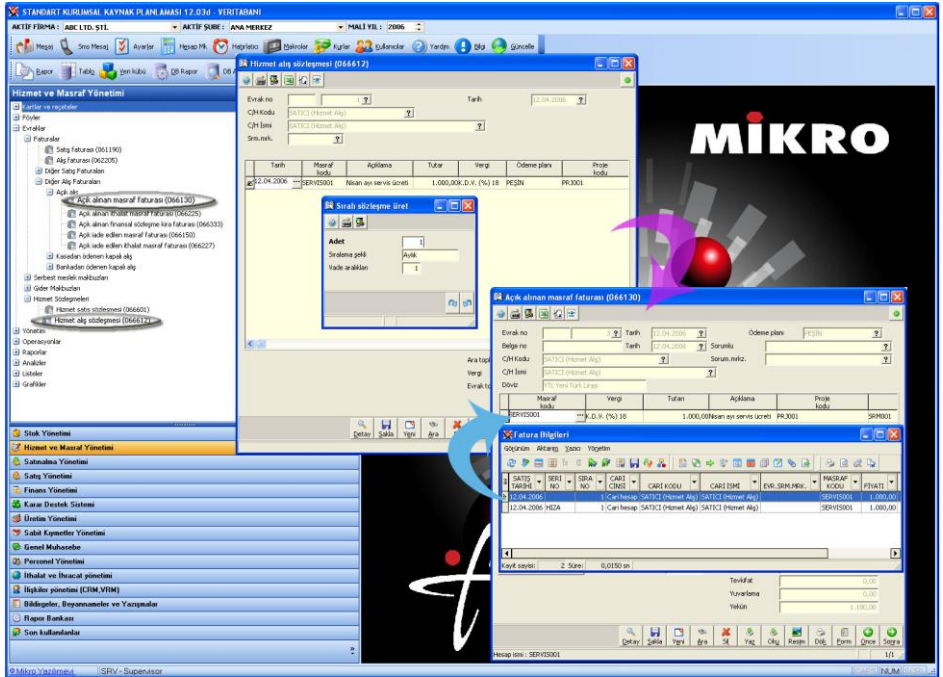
STANDART KURUMSAL KAYNAK PLANLAMASI 12.03d - VERITABANI

AKTİF FİRMA : ABC LTD. ŞTİ.   AKTİF ŞUBE : ANA MERKEZ   MALİ YIL : 2006

Mesaj  Sms Mesaj  Ayarlar  Hesap Mk.  Hatırlatıcı  Makrolar  Kurlar  Kullanıcılar  Yardım  Bilgi  Güncelle

Rapor  Tablo  Veri küpü  DB Rapor  DB A

Hizmet ve Masraf Yönetimi

Kartlar ve reçeteler
Föyler
Evraklar
Faturalar
Satış Faturası (061190)
Alış Faturası (062205)
Diğer Satış Faturaları
Diğer Alış Faturaları
Açık alış
Açık alınan masraf faturası (066130)
Açık alınan ithalat masraf faturası (066225)
Açık alınan finansal sözleşme kira faturası (066333)
Açık iade edilen masraf faturası (066150)
Açık iade edilen ithalat masraf faturası (066227)
Kasadan ödenen kapalı alış
Bankadan ödenen kapalı alış
Serbest meslek makbuzları
Gider Makbuzları
Hizmet Sözleşmeleri
Hizmet satış sözleşmesi (066601)
Hizmet alış sözleşmesi (066612)
Yönetim
Operasyonlar
Raporlar
Analizler
Listeler
Grafikler

Stok Yönetimi
Hizmet ve Masraf Yönetimi
Satınalma Yönetimi
Satış Yönetimi
Finans Yönetimi
Karar Destek Sistemi
Üretim Yönetimi
Sabit Kıymetler Yönetimi
Genel Muhasebe
Personel Yönetimi
İthalat ve İhracat yönetimi
İlişkiler yönetimi (CRM,VRM)
Bildirgeler, Beyannameler ve Yazışmalar
Rapor Bankası
Son kullanılanlar

Hizmet alış sözleşmesi (066612)

Evrak no  1  Tarih 12.04.2006
C/H Kodu SATICI (Hizmet Alış)
C/H İsmi SATICI (Hizmet Alış)
Srm.mrk.

| Tarih | Masraf kodu | Açıklama | Tutar | Vergi | Ödeme planı | Proje kodu |
|---|---|---|---|---|---|---|
| 12.04.2006 | SERVIS001 | Nisan ayı servis ücreti | 1.000,00 | K.D.V. (%) 18 | PEŞİN | PRJ001 |

Sıralı sözleşme üret
Adet 1
Sıralama şekli Aylık
Vade aralıkları 1

Ara top
Vergi
Evrak to

Detay  Sakla  Yeni  Ara

MİKRO

Açık alınan masraf faturası (066130)

Evrak no 1  Tarih 12.04.2006  Ödeme planı PEŞİN
Belge no  Tarih 12.04.2006  Sorumlu
C/H Kodu SATICI (Hizmet Alış)  Sorum.mrkz.
C/H İsmi SATICI (Hizmet Alış)
Döviz YTL Yeni Türk Lirası

| Masraf kodu | Vergi | Tutarı | Açıklama | Proje kodu | |
|---|---|---|---|---|---|
| SERVIS001 | K.D.V. (%) 18 | 1.000,00 | Nisan ayı servis ücreti | PRJ001 | SRM001 |

Fatura Bilgileri
Görünüm  Aktarım  Yazıcı  Yönetim

| SATIŞ TARİHİ | SERİ NO | SIRA NO | CARİ CİNSİ | CARİ KODU | CARİ İSMİ | EVR.SRM.MRK. | MASRAF KODU | FİYATI |
|---|---|---|---|---|---|---|---|---|
| 12.04.2006 | | 1 | Cari hesap | SATICI (Hizmet Alış) | SATICI (Hizmet Alış) | | SERVIS001 | 1.000,00 |
| 12.04.2006 | HIZA | 1 | Cari hesap | SATICI (Hizmet Alış) | SATICI (Hizmet Alış) | | SERVIS001 | 1.000,00 |

Kayıt sayısı: 2  Süre: 0,0150 sn

Tevkifat 0,00
Yuvarlama 0,00
Yekün 1.180,00

Detay  Sakla  Yeni  Ara  Sil  Yaz  Oku  Resim  Dök.  Form  Önce  Sonra

Hesap ismi : SERVIS001  1/1

©Mikro Yazılımevi  SRV - Supervisor  NUM